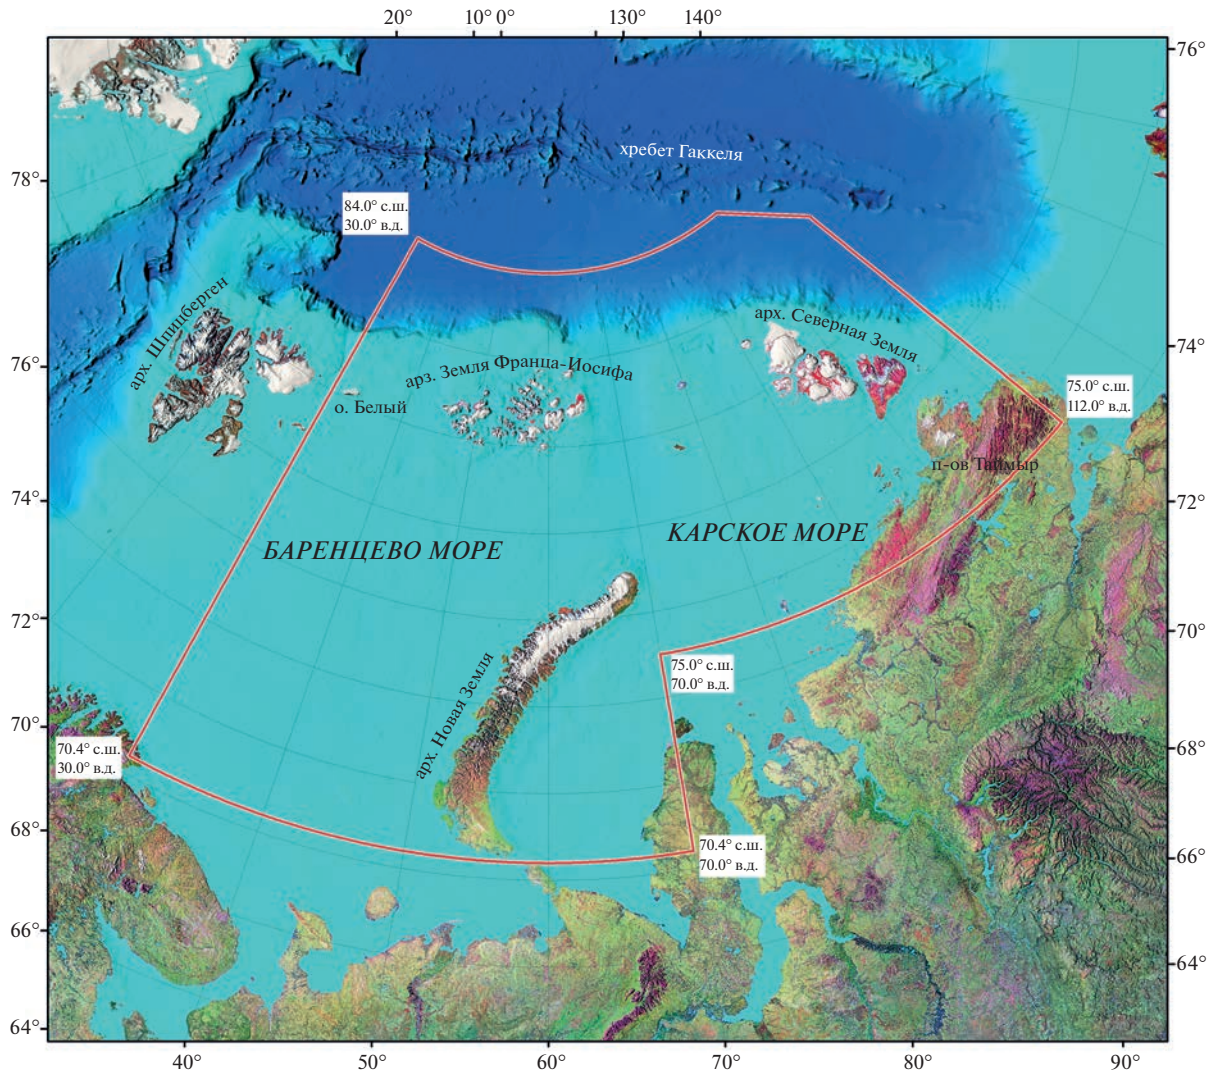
20° 10° 0° 130° 140°

76°

78°

хребет Гаккеля

84.0° с.ш.
30.0° в.д.

арх. Шпицберген

76°

74°

арх. Северная Земля

арз. Земля Франца-Иосифа

о. Белый

75.0° с.ш.
112.0° в.д.

п-ов Таймыр

74°

72°

БАРЕНЦЕВО МОРЕ

КАРСКОЕ МОРЕ

72°

70°

75.0° с.ш.
70.0° в.д.

арх. Новая Земля

70°

70.4° с.ш.
30.0° в.д.

68°

68°

70.4° с.ш.
70.0° в.д.

66°

66°

64°

64°

40° 50° 60° 70° 80° 90°